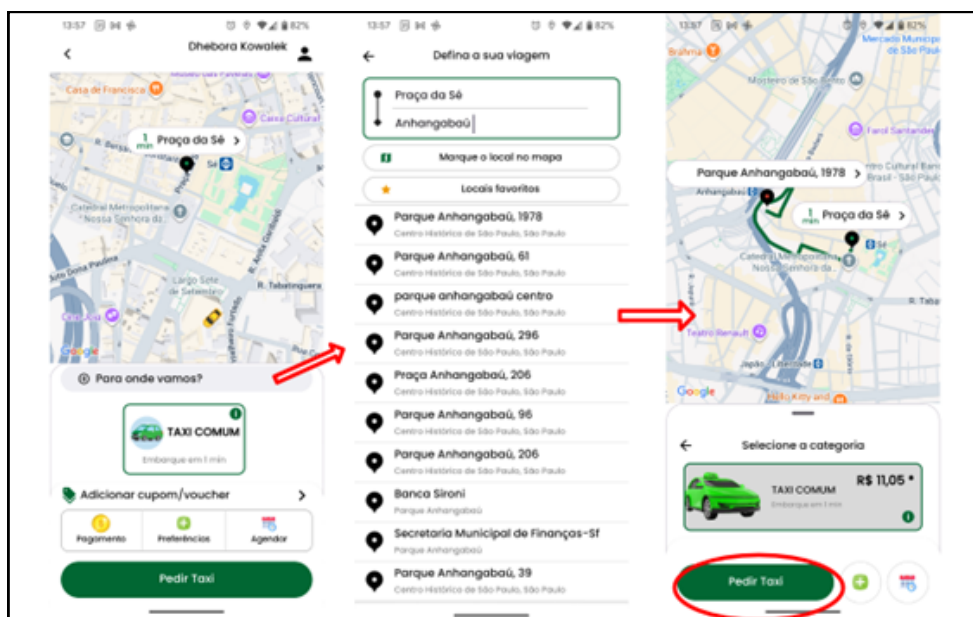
13:57 82%

Dhebora Kowalek

Museu das Favelas

Casa de Francisca

Caixa Cultural

1 min Praça da Sé

R. Benjamin

Catedral Metropolitana Nossa Senhora da

Sé

R. Anita Garibaldi

Largo Sete de Setembro

R. Tabatinguera

Google

Para onde vamos?

TAXI COMUM

Embarque em 1 min

Adicionar cupom/voucher

Pagamento

Preferências

Agendar

Pedir Taxi

13:57 82%

Defina a sua viagem

Praça da Sé

Anhangabaú

Marque o local no mapa

Locais favoritos

Parque Anhangabaú, 1978
Centro Histórico de São Paulo, São Paulo

Parque Anhangabaú, 61
Centro Histórico de São Paulo, São Paulo

parque anhangabaú centro
Centro Histórico de São Paulo, São Paulo

Parque Anhangabaú, 296
Centro Histórico de São Paulo, São Paulo

Praça Anhangabaú, 206
Centro Histórico de São Paulo, São Paulo

Parque Anhangabaú, 96
Centro Histórico de São Paulo, São Paulo

Parque Anhangabaú, 206
Centro Histórico de São Paulo, São Paulo

Banca Sironi
Parque Anhangabaú

Secretaria Municipal de Finanças-Sf
Parque Anhangabaú

Parque Anhangabaú, 39
Centro Histórico de São Paulo, São Paulo

13:57 82%

Brahma

Mercado Municipal de São Paulo

Mosteiro de São Bento

Farol Santander

Parque Anhangabaú, 1978

Centro Cultural Banco do Brasil - São Paulo

1 min Praça da Sé

Catedral Metropolitana Nossa Senhora da

Teatro Renault

Japão - Liberdade

Google

Selecione a categoria

TAXI COMUM

Embarque em 1 min

R$ 11,05 *

Pedir Taxi